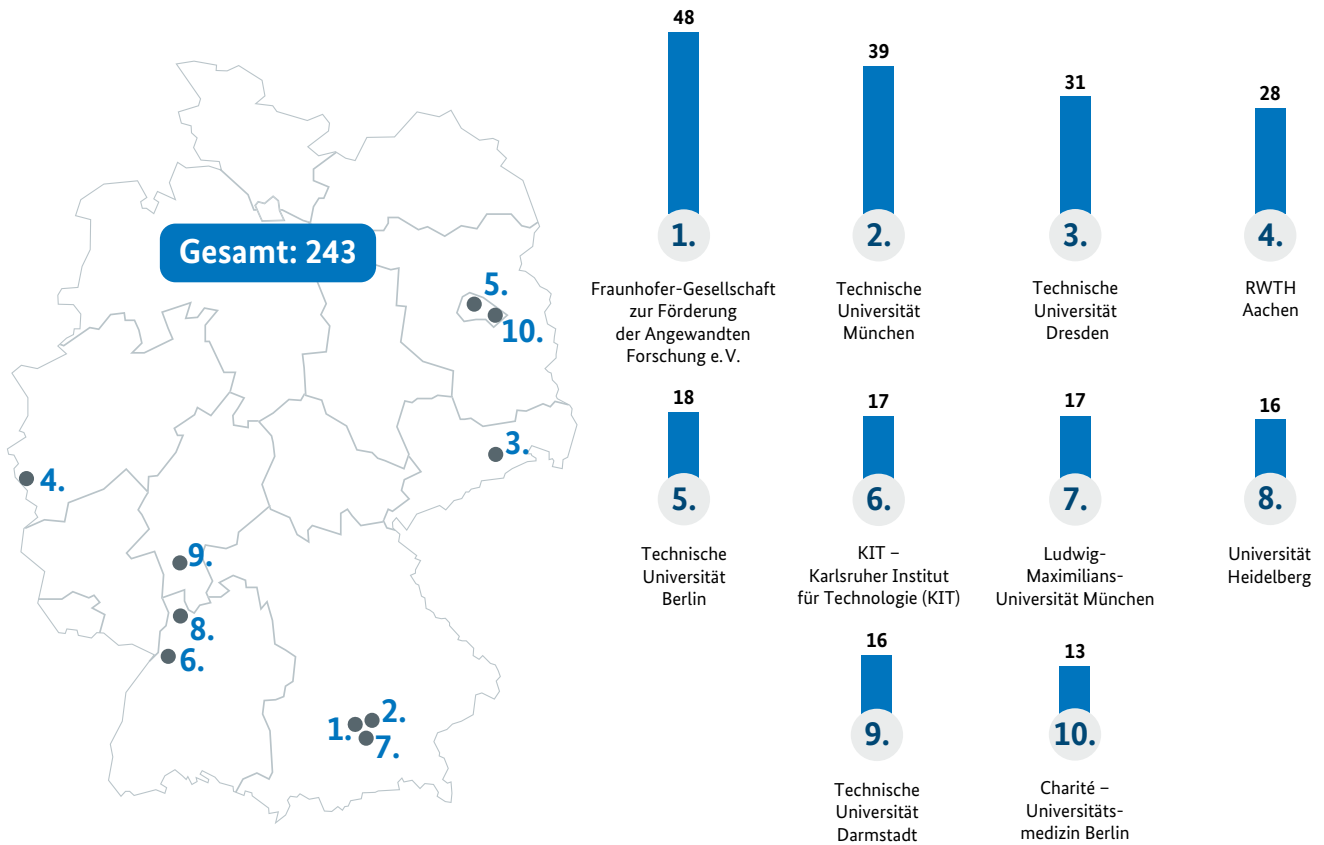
Gesamt: 243

5.
10.
3.
4.
9.
8.
6.
1.
2.
7.

48
1.
Fraunhofer-Gesellschaft zur Förderung der Angewandten Forschung e. V.

39
2.
Technische Universität München

31
3.
Technische Universität Dresden

28
4.
RWTH Aachen

18
5.
Technische Universität Berlin

17
6.
KIT – Karlsruher Institut für Technologie (KIT)

17
7.
Ludwig-Maximilians-Universität München

16
8.
Universität Heidelberg

16
9.
Technische Universität Darmstadt

13
10.
Charité – Universitätsmedizin Berlin